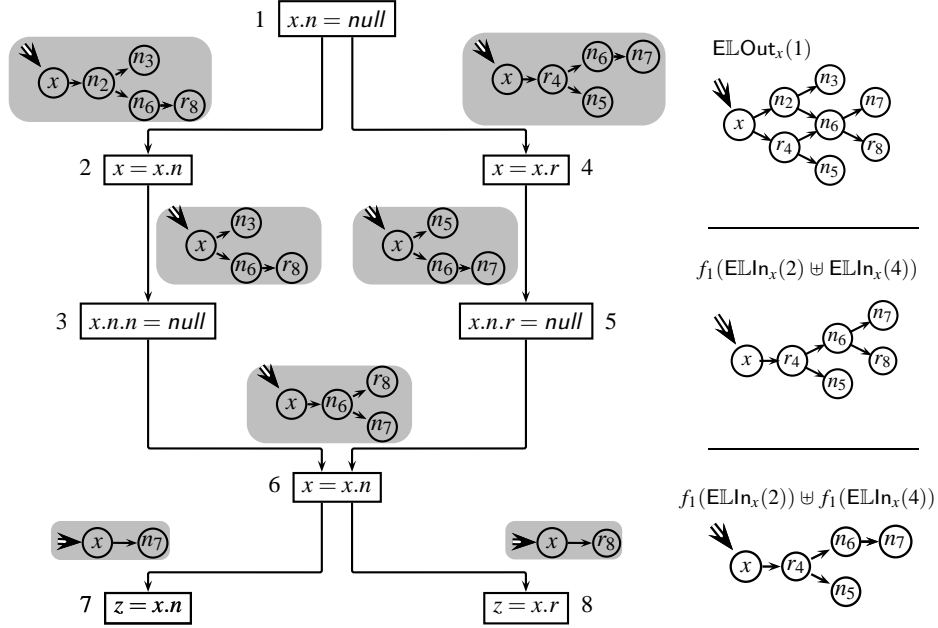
1 $x.n = null$

$x$ $n_2$ $n_3$ $n_6$ $r_8$

$x$ $r_4$ $n_6$ $n_7$ $n_5$

2 $x = x.n$

$x = x.r$ 4

$x$ $n_3$ $n_6$ $r_8$

$x$ $n_5$ $n_6$ $n_7$

3 $x.n.n = null$

$x.n.r = null$ 5

$x$ $n_6$ $r_8$ $n_7$

6 $x = x.n$

$x$ $n_7$

$x$ $r_8$

7 $z = x.n$

$z = x.r$ 8

$\mathsf{E}\mathbb{L}\mathsf{Out}_x(1)$

$x$ $n_2$ $n_3$ $n_6$ $n_7$ $r_8$ $r_4$ $n_5$

$f_1(\mathsf{E}\mathbb{L}\mathsf{In}_x(2) \uplus \mathsf{E}\mathbb{L}\mathsf{In}_x(4))$

$x$ $r_4$ $n_6$ $n_7$ $r_8$ $n_5$

$f_1(\mathsf{E}\mathbb{L}\mathsf{In}_x(2)) \uplus f_1(\mathsf{E}\mathbb{L}\mathsf{In}_x(4))$

$x$ $r_4$ $n_6$ $n_7$ $n_5$